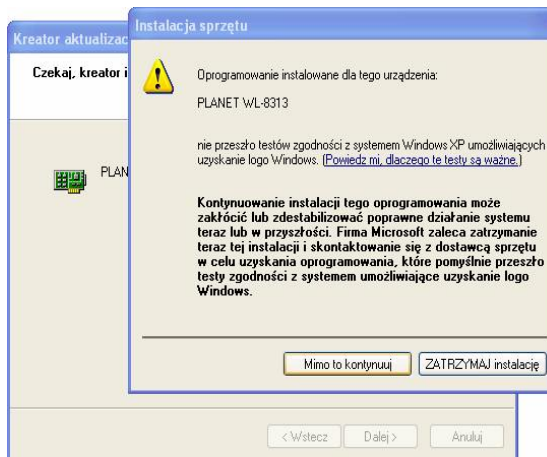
Kreator aktualizac

Czekaj, kreator i

PLAN

Instalacja sprzętu

Oprogramowanie instalowane dla tego urządzenia:

PLANET WL-8313

nie przeszło testów zgodności z systemem Windows XP umożliwiających uzyskanie logo Windows. (Powiedz mi, dlaczego te testy są ważne.)

Kontynuowanie instalacji tego oprogramowania może zakłócić lub zdestabilizować poprawne działanie systemu teraz lub w przyszłości. Firma Microsoft zaleca zatrzymanie teraz tej instalacji i skontaktowanie się z dostawcą sprzętu w celu uzyskania oprogramowania, które pomyślnie przeszło testy zgodności z systemem umożliwiające uzyskanie logo Windows.

Mimo to kontynuuj

ZATRZYMAJ instalację

< Wstecz

Dalej >

Anuluj